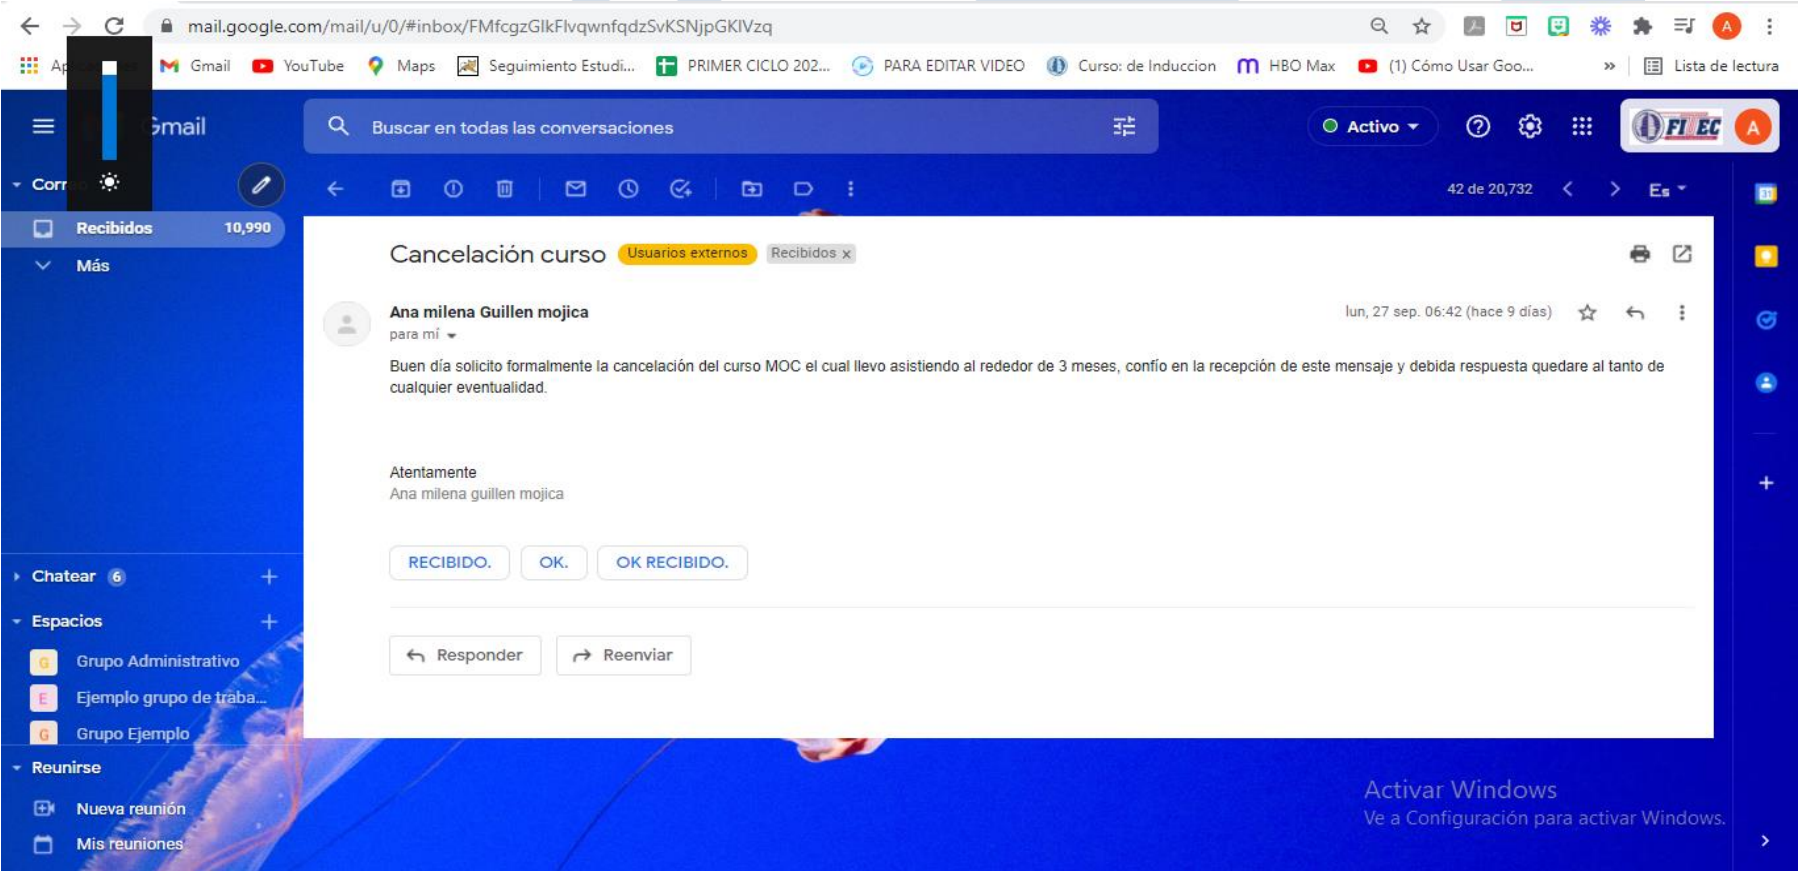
mail.google.com/mail/u/0/#inbox/FMfcgzGlkFlvqwnfqdzSvKSNjpGKlVzq

Ap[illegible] Gmail YouTube Maps Seguimiento Estudi... PRIMER CICLO 202... PARA EDITAR VIDEO Curso: de Induccion HBO Max (1) Cómo Usar Goo... » Lista de lectura

Gmail

Buscar en todas las conversaciones

Activo

FIEC A

Corr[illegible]

Recibidos 10,990

Más

42 de 20,732

Es

Cancelación curso Usuarios externos Recibidos x

Ana milena Guillen mojica
para mí

lun, 27 sep. 06:42 (hace 9 días)

Buen día solicito formalmente la cancelación del curso MOC el cual llevo asistiendo al rededor de 3 meses, confío en la recepción de este mensaje y debida respuesta quedare al tanto de cualquier eventualidad.

Atentamente
Ana milena guillen mojica

RECIBIDO. OK. OK RECIBIDO.

Responder Reenviar

Chatear 6

Espacios

G Grupo Administrativo

E Ejemplo grupo de traba...

G Grupo Ejemplo

Reunirse

Nueva reunión

Mis reuniones

Activar Windows
Ve a Configuración para activar Windows.